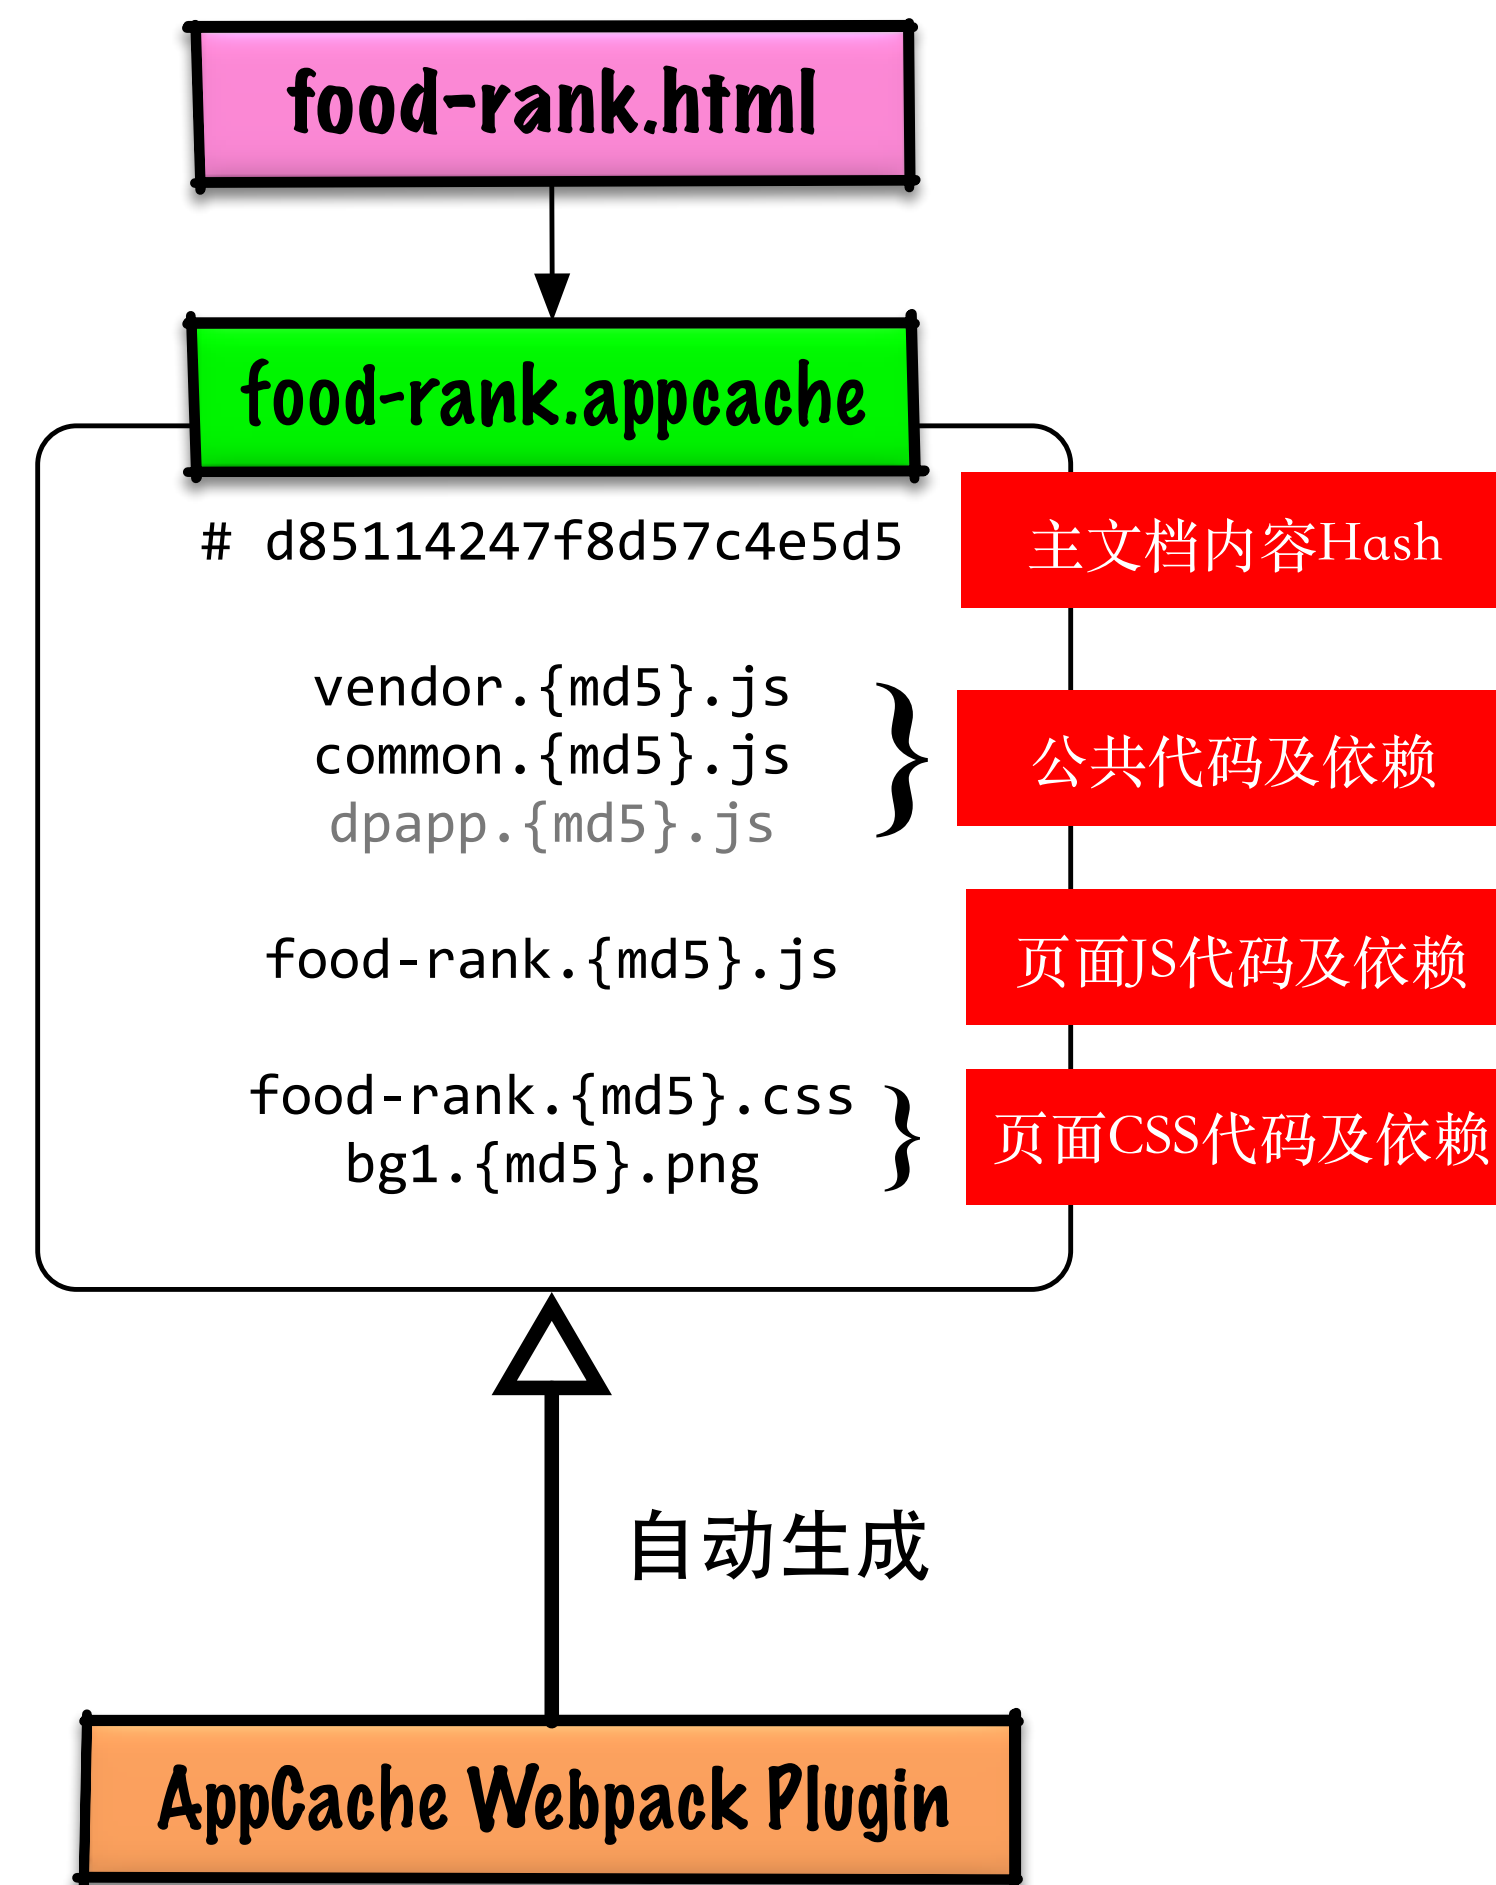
food-rank.html

food-rank.appcache

# d85114247f8d57c4e5d5

主文档内容Hash

vendor.{md5}.js
common.{md5}.js
dpapp.{md5}.js

公共代码及依赖

food-rank.{md5}.js

页面JS代码及依赖

food-rank.{md5}.css
bg1.{md5}.png

页面CSS代码及依赖

自动生成

AppCache Webpack Plugin